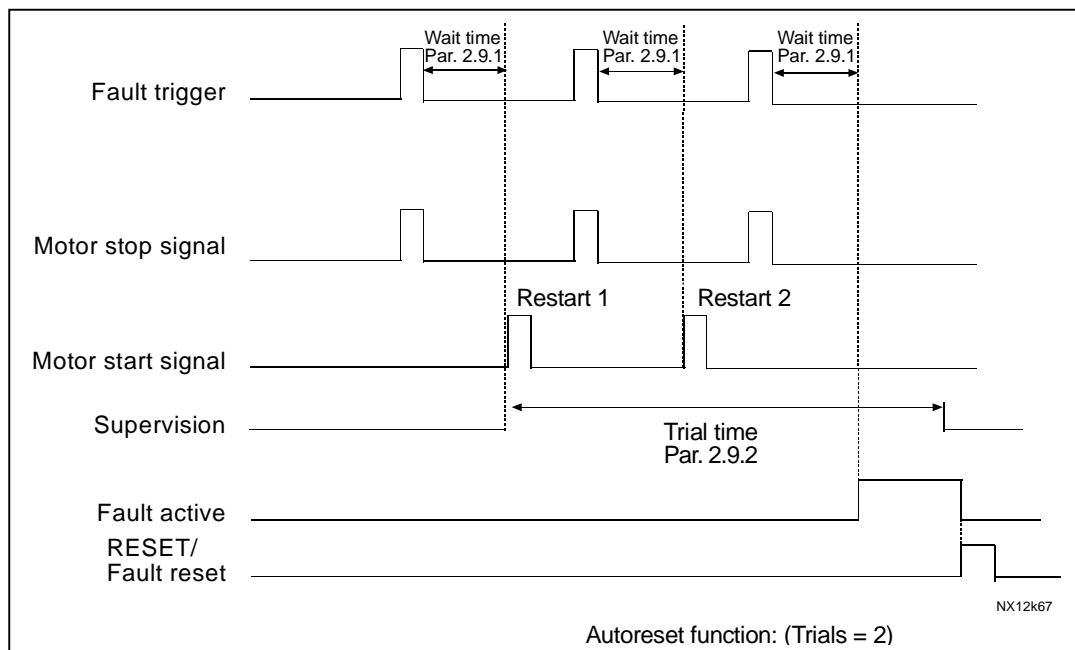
Wait time
Par. 2.9.1

Wait time
Par. 2.9.1

Wait time
Par. 2.9.1

Fault trigger

Motor stop signal

Restart 1

Restart 2

Motor start signal

Supervision

Trial time
Par. 2.9.2

Fault active

RESET/
Fault reset

NX12k67

Autoreset function: (Trials = 2)